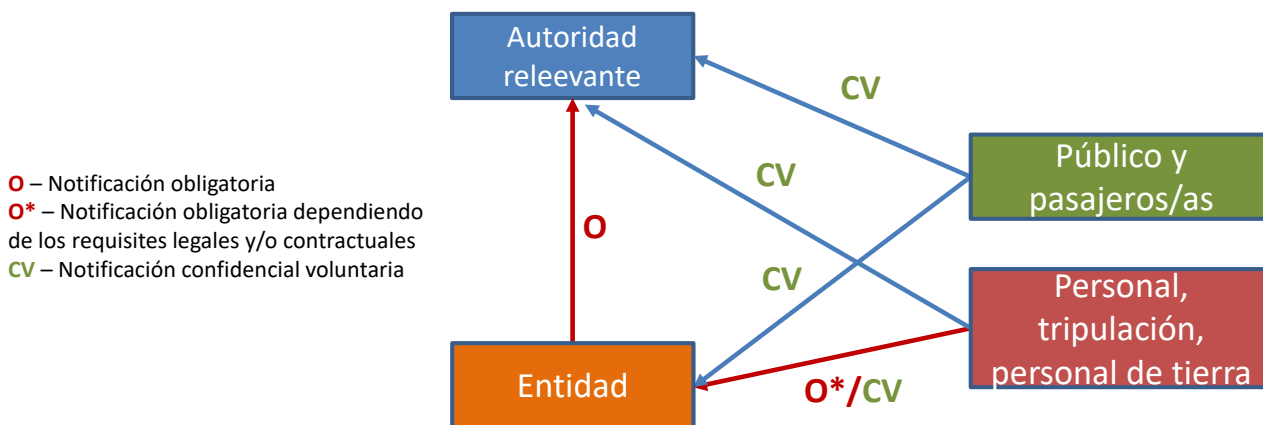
O – Notificación obligatoria
O* – Notificación obligatoria dependiendo de los requisites legales y/o contractuales
CV – Notificación confidencial voluntaria

Autoridad releevante

CV

CV

Público y pasajeros/as

O

CV

Personal, tripulación, personal de tierra

Entidad

O*/CV